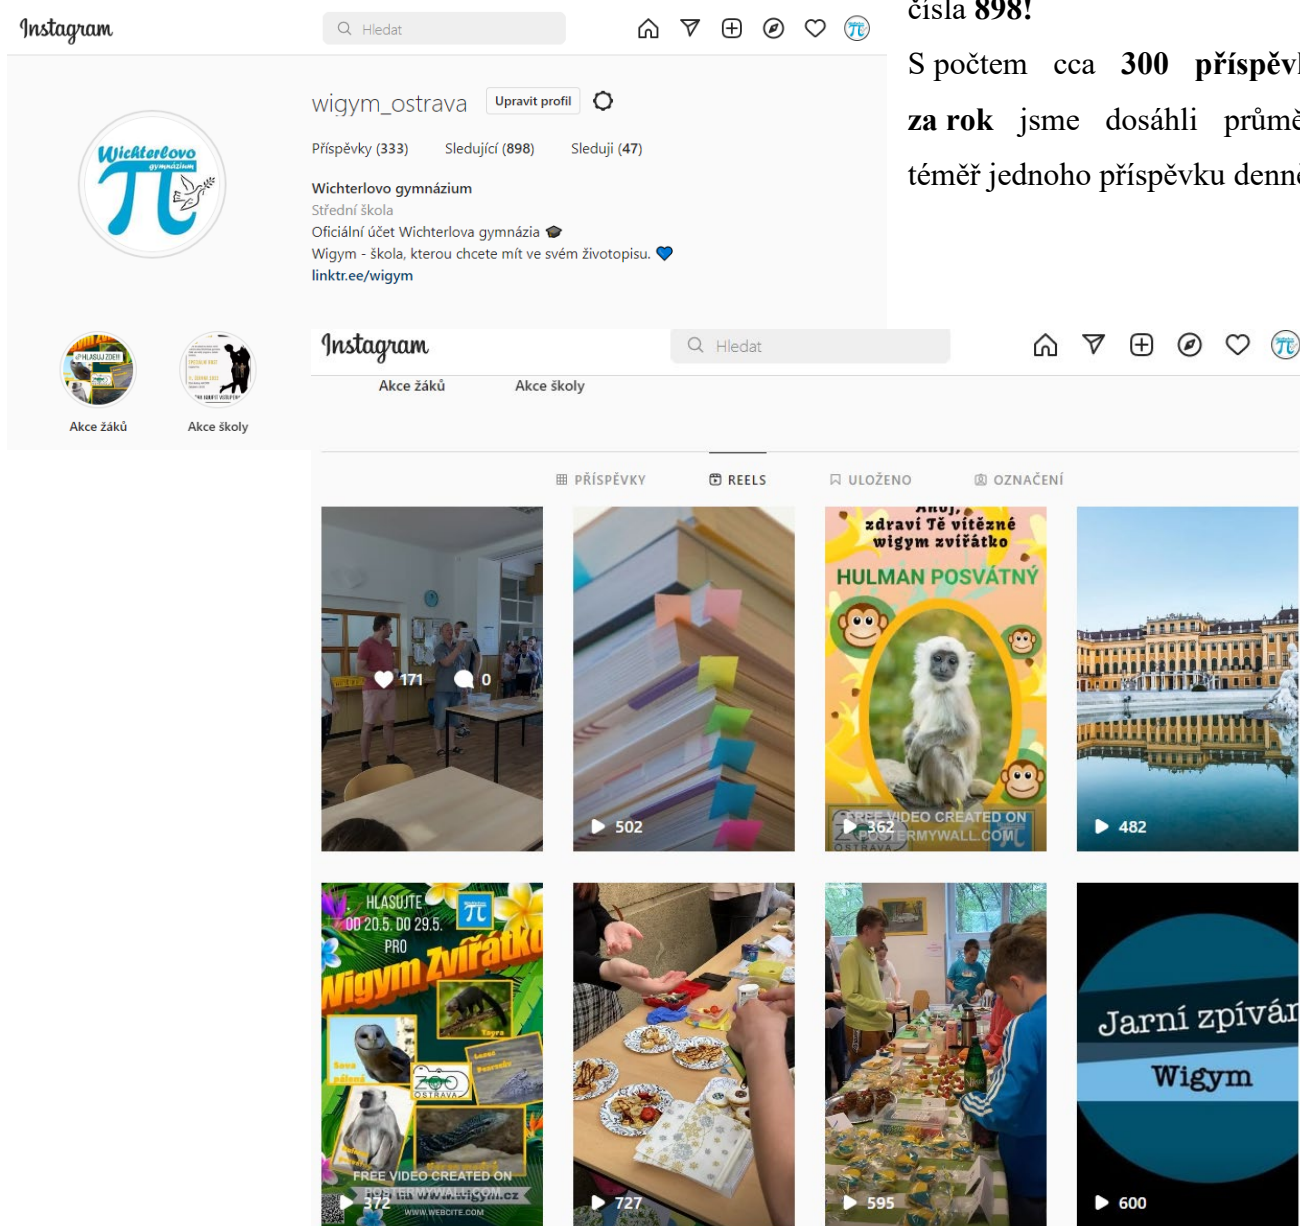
Instagram
Hledat

wigym_ostrava Upravit profil
Příspěvky (333) Sledující (898) Sleduji (47)
Wichterlovo gymnázium
Střední škola
Oficiální účet Wichterlova gymnázia
Wigym - škola, kterou chcete mít ve svém životopisu.
linktr.ee/wigym

Wichterlovo gymnázium

Akce žáků Akce školy

čísla 898!

S počtem cca 300 příspěv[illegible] za rok jsme dosáhli průmě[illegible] téměř jednoho příspěvku denn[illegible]

Instagram
Hledat

Akce žáků Akce školy

PŘÍSPĚVKY REELS ULOŽENO OZNAČENÍ

171 0

502

Ahoj, zdraví Tě vítězné wigym zvířátko
HULMAN POSVÁTNÝ
FREE VIDEO CREATED ON POSTERMYWALL.COM
362

482

HLASUJTE OD 20.5. DO 29.5. PRO
Wigym Zvířátko
ZOO OSTRAVA
FREE VIDEO CREATED ON POSTERMYWALL.COM
www.wigym.cz
372

727

595

Jarní zpívá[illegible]
Wigym
600